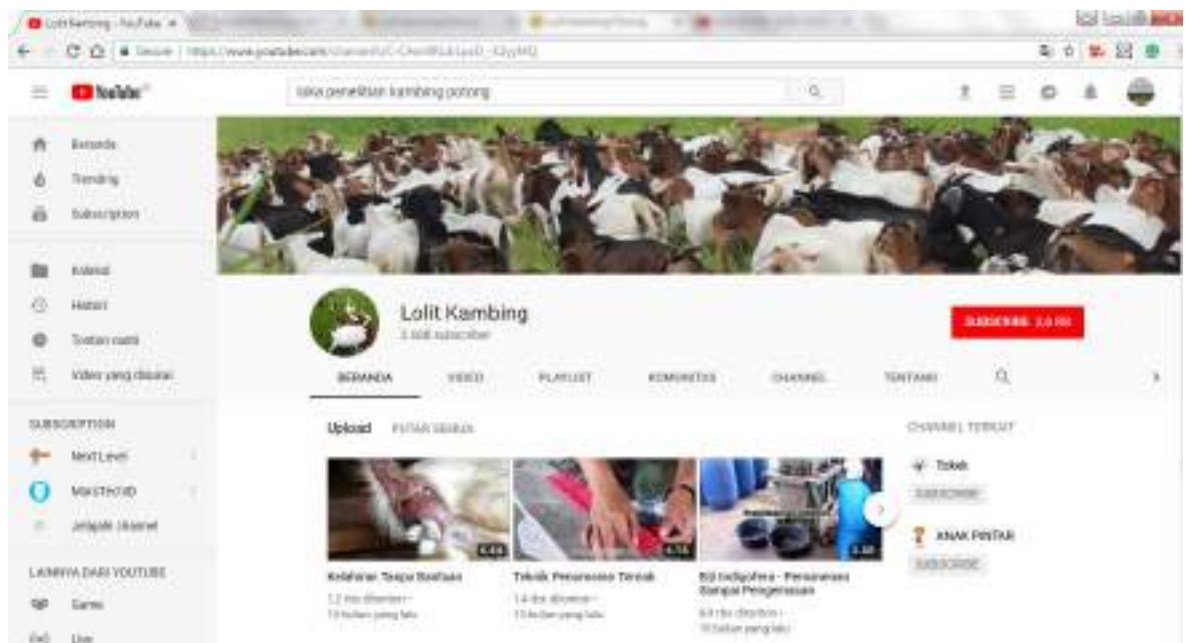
Lolit Kambing - YouTube

Secure | https://www.youtube.com/channel/UC-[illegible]

YouTube

lokasi penelitian kambing potong

Beranda
Trending
Subscription

Koleksi
Histori
Tonton nanti
Video yang disukai

SUBSCRIPTION
NextLevel
MAKSTHO ID
Jelajahi channel

LAINNYA DARI YOUTUBE
Game
Live

Lolit Kambing
3 ribu subscriber

SUBSCRIBE 3,0 RB

BERANDA VIDEO PLAYLIST KOMUNITAS CHANNEL TENTANG

Upload PUTAR SEMUA

Kelahiran Tanpa Bantuan
1,2 rbu ditonton · 10 bulan yang lalu

Teknik Pemerasan Ternak
1,4 rbu ditonton · 10 bulan yang lalu

Biji Indigofera - Pemanenan Sampai Pengeringan
6,9 rbu ditonton · 10 bulan yang lalu

CHANNEL TERKAIT
Tokek
SUBSCRIBE
ANAK PINTAR
SUBSCRIBE